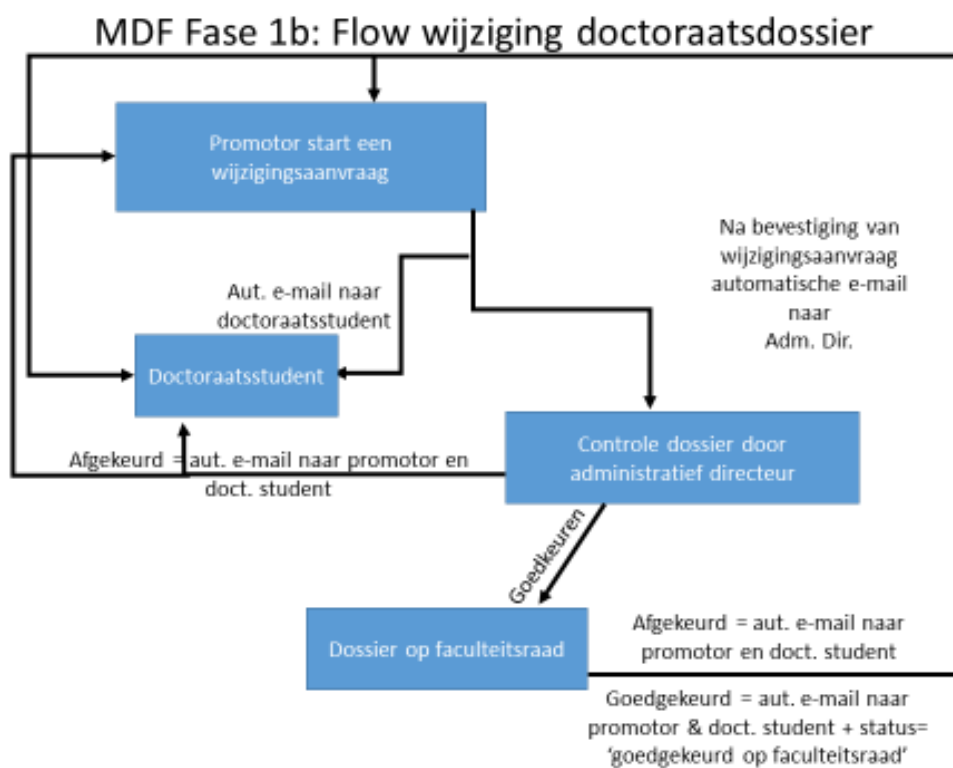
MDF Fase 1b: Flow wijziging doctoraatsdossier

Promotor start een wijzigingsaanvraag

Aut. e-mail naar doctoraatsstudent

Doctoraatsstudent

Na bevestiging van wijzigingsaanvraag automatische e-mail naar Adm. Dir.

Afgekeurd = aut. e-mail naar promotor en doct. student

Controle dossier door administratief directeur

Goedkeuren

Dossier op faculteitsraad

Afgekeurd = aut. e-mail naar promotor en doct. student

Goedgekeurd = aut. e-mail naar promotor & doct. student + status= 'goedgekeurd op faculteitsraad'